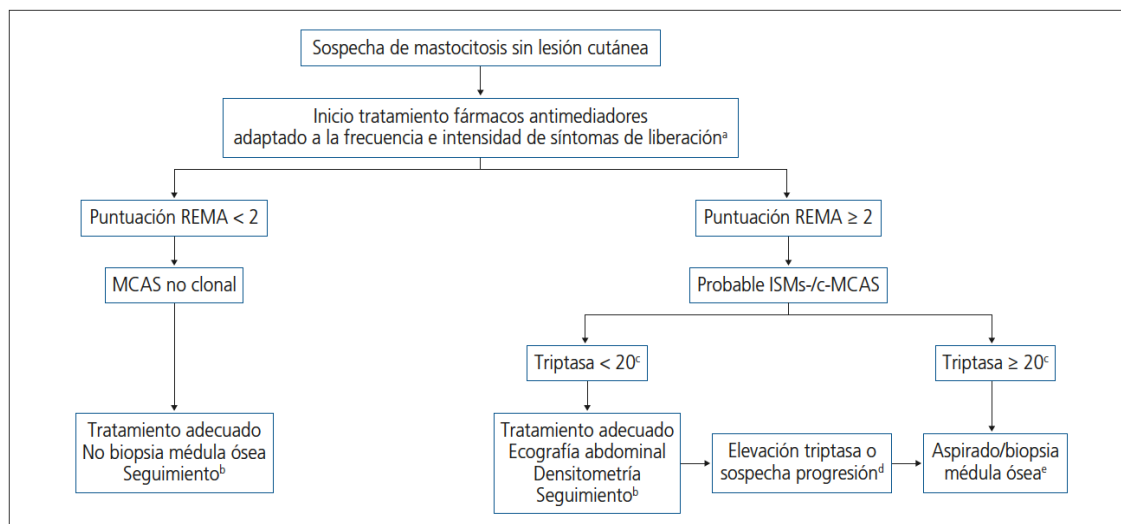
Sospecha de mastocitosis sin lesión cutánea

Inicio tratamiento fármacos antimediadores adaptado a la frecuencia e intensidad de síntomas de liberación$^{a}$

Puntuación REMA < 2

MCAS no clonal

Tratamiento adecuado
No biopsia médula ósea
Seguimiento$^{b}$

Puntuación REMA ≥ 2

Probable ISMs-/c-MCAS

Triptasa < 20$^{c}$

Tratamiento adecuado
Ecografía abdominal
Densitometría
Seguimiento$^{b}$

Elevación triptasa o sospecha progresión$^{d}$

Triptasa ≥ 20$^{c}$

Aspirado/biopsia médula ósea$^{e}$